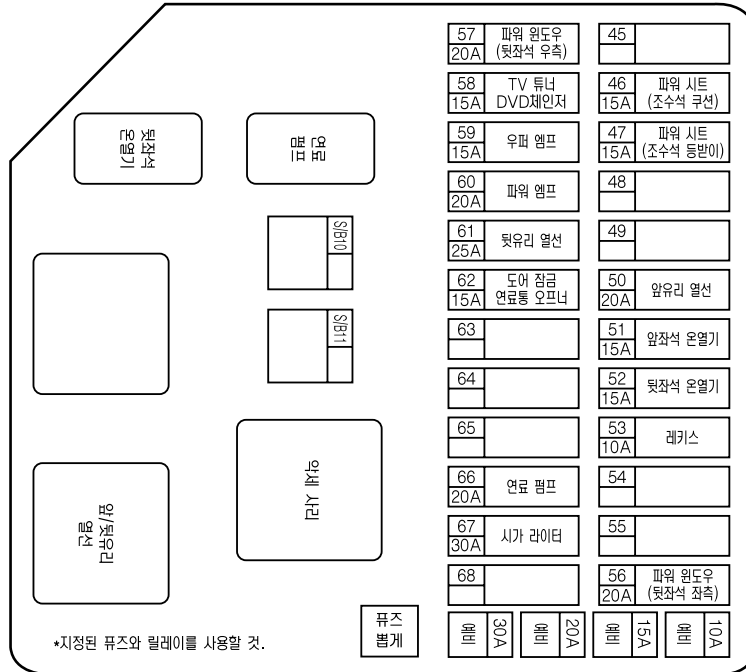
뒷좌석 온열기

연료 펌프

S/B10

S/B11

앞/뒷유리 열선

와셔 시리

57
20A
파워 윈도우 (뒷좌석 우측)

58
15A
TV 튜너 DVD체인저

59
15A
우퍼 엠프

60
20A
파워 엠프

61
25A
뒷유리 열선

62
15A
도어 잠금 연료통 오프너

63

64

65

66
20A
연료 펌프

67
30A
시가 라이터

68

45

46
15A
파워 시트 (조수석 쿠션)

47
15A
파워 시트 (조수석 등받이)

48

49

50
20A
앞유리 열선

51
15A
앞좌석 온열기

52
15A
뒷좌석 온열기

53
10A
레키스

54

55

56
20A
파워 윈도우 (뒷좌석 좌측)

퓨즈 뽑게

예비 30A

예비 20A

예비 15A

예비 10A

*지정된 퓨즈와 릴레이를 사용할 것.